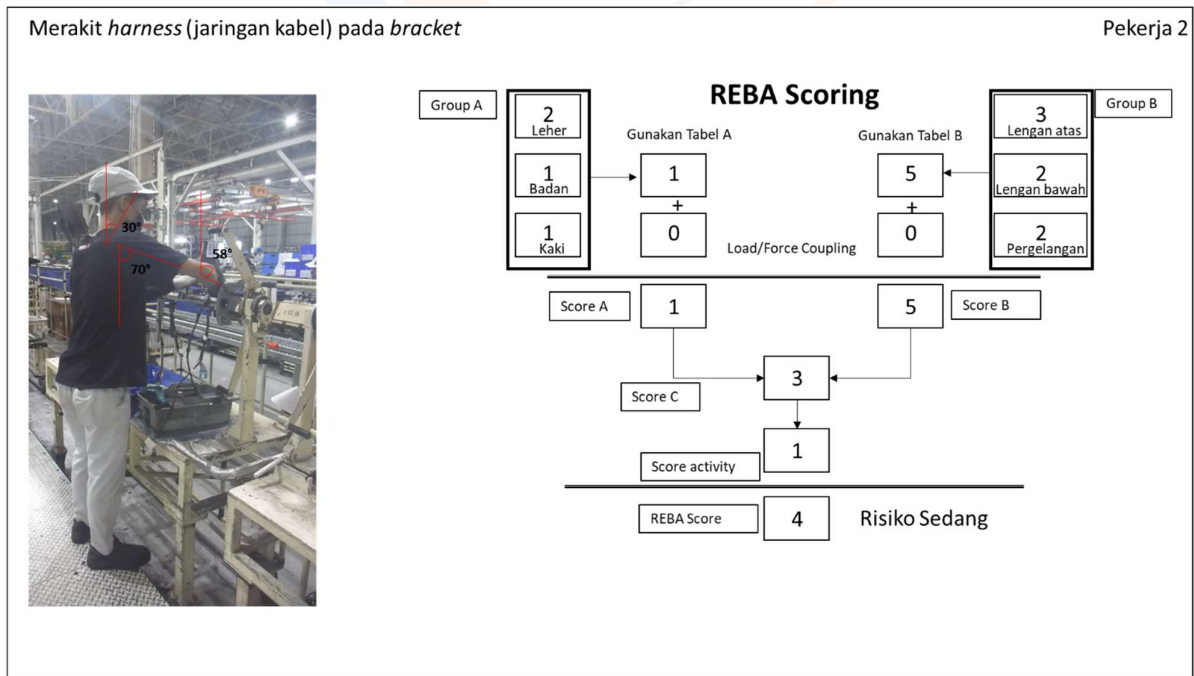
Merakit *harness* (jaringan kabel) pada *bracket*

Pekerja 2

30°

58°

70°

REBA Scoring

Group A

2
Leher

1
Badan

1
Kaki

Gunakan Tabel A

1

+

0

Load/Force Coupling

Gunakan Tabel B

5

+

0

Group B

3
Lengan atas

2
Lengan bawah

2
Pergelangan

Score A

1

5

Score B

Score C

3

1

Score activity

REBA Score

4

Risiko Sedang